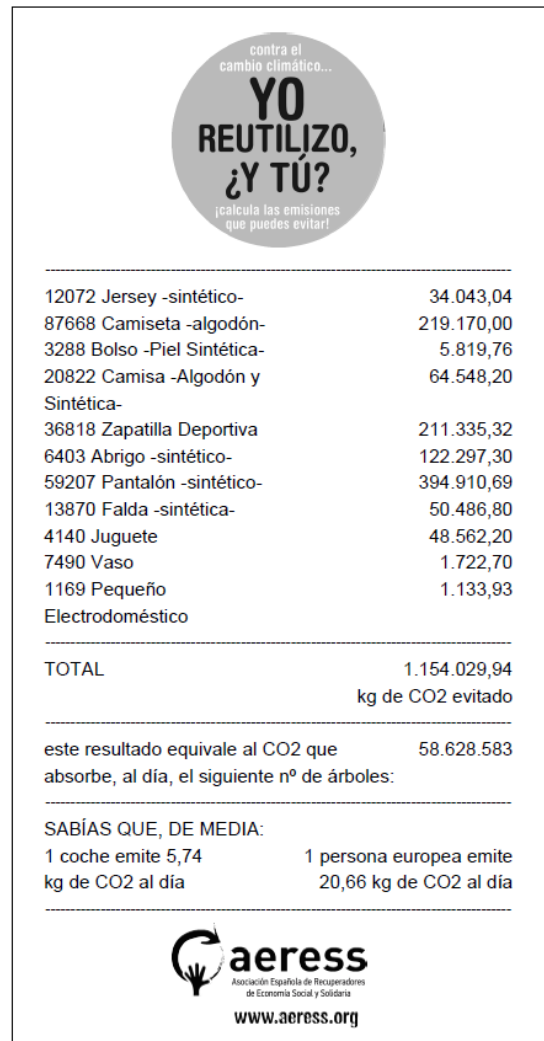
contra el cambio climático...
YO REUTILIZO, ¿Y TÚ?
¡calcula las emisiones que puedes evitar!

| | |
|---|---|
| 12072 Jersey -sintético- | 34.043,04 |
| 87668 Camiseta -algodón- | 219.170,00 |
| 3288 Bolso -Piel Sintética- | 5.819,76 |
| 20822 Camisa -Algodón y Sintética- | 64.548,20 |
| 36818 Zapatilla Deportiva | 211.335,32 |
| 6403 Abrigo -sintético- | 122.297,30 |
| 59207 Pantalón -sintético- | 394.910,69 |
| 13870 Falda -sintética- | 50.486,80 |
| 4140 Juguete | 48.562,20 |
| 7490 Vaso | 1.722,70 |
| 1169 Pequeño Electrodoméstico | 1.133,93 |

TOTAL 1.154.029,94
kg de CO2 evitado

este resultado equivale al CO2 que absorbe, al día, el siguiente nº de árboles: 58.628.583

SABÍAS QUE, DE MEDIA:
1 coche emite 5,74 kg de CO2 al día
1 persona europea emite 20,66 kg de CO2 al día

aeress
Asociación Española de Recuperadores de Economía Social y Solidaria
www.aeress.org